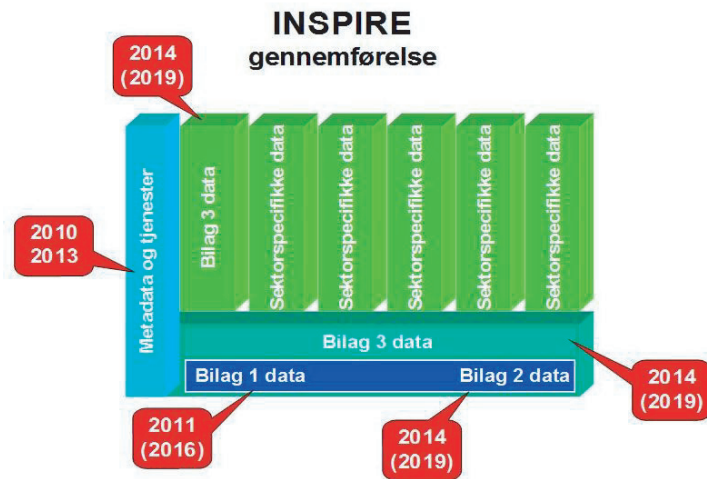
INSPIRE
gennemførelse

2014
(2019)

2010
2013

Metadata og tjenester

Bilag 3 data

Sektorspecifikke data

Sektorspecifikke data

Sektorspecifikke data

Sektorspecifikke data

Sektorspecifikke data

Bilag 3 data

Bilag 1 data

Bilag 2 data

2014
(2019)

2011
(2016)

2014
(2019)